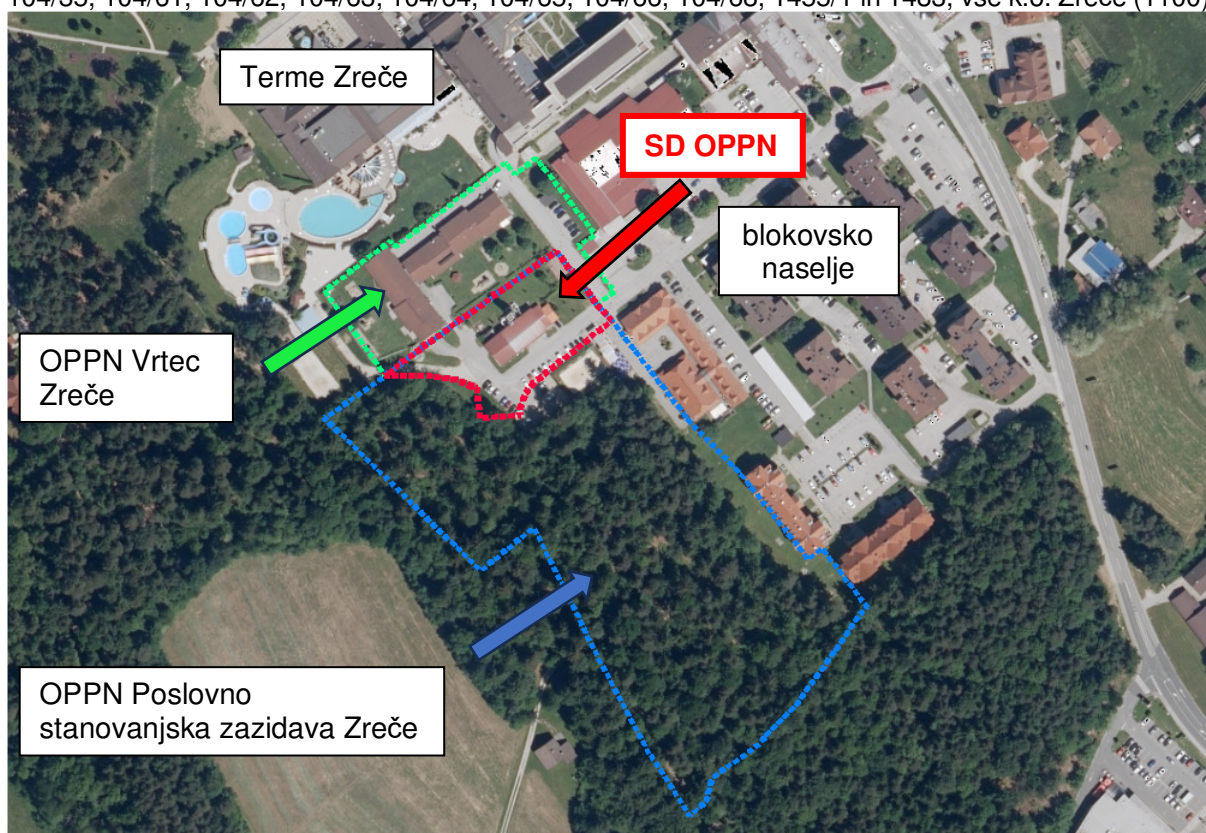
164/55, 164/61, 164/62, 164/63, 164/64, 164/65, 164/66, 164/68, 1453/1 in 1483, vse k.o. Zreče (1106)

Terme Zreče

SD OPPN

blokovsko naselje

OPPN Vrtec Zreče

OPPN Poslovno stanovanjska zazidava Zreče